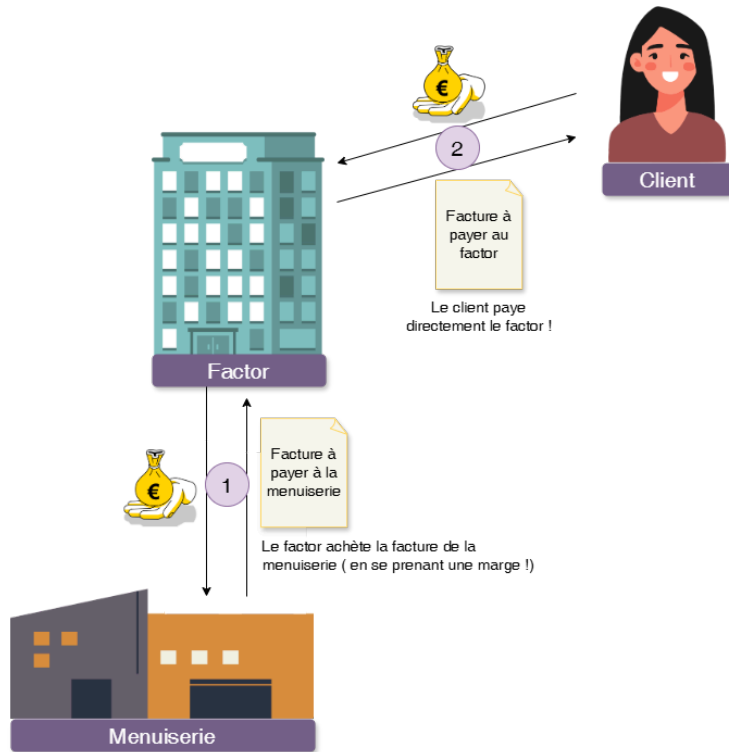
€

2

Client

Facture à payer au factor

Le client paye directement le factor !

Factor

€

1

Facture à payer à la menuiserie

Le factor achète la facture de la menuiserie ( en se prenant une marge !)

Menuiserie